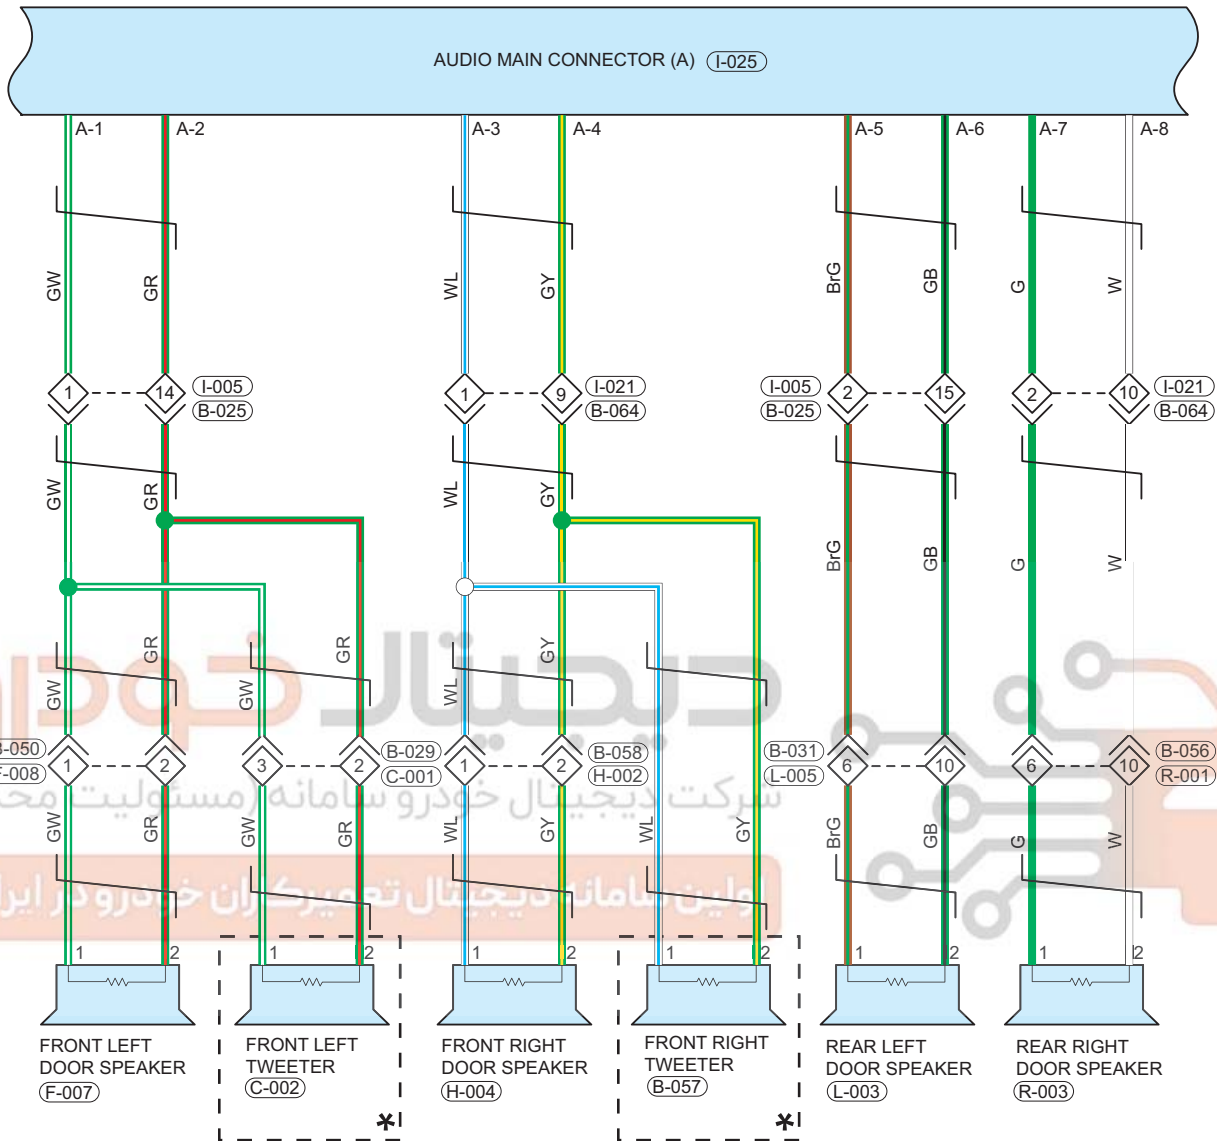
AUDIO MAIN CONNECTOR (A) (I-025)

A-1 A-2 A-3 A-4 A-5 A-6 A-7 A-8

GW GR WL GY BrG GB G W

1 14 I-005 B-025
1 9 I-021 B-064
I-005 B-025 2 15
2 10 I-021 B-064

GW GR WL GY BrG GB G W

GW GR GW GR WL GY

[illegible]-050 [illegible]-008 1 2 3 2 B-029 C-001
1 2 B-058 H-002
B-031 L-005 6 10
6 10 B-056 R-001

شرکت دیجیتال خودرو سامانه (مسئولیت محدود)
اولین سامانه دیجیتال تعمیرکاران خودرو در ایران

GW GR GW GR WL GY WL GY BrG GB G W

1 2 1 2 1 2 1 2 1 2 1 2

FRONT LEFT DOOR SPEAKER (F-007)

FRONT LEFT TWEETER (C-002)
*

FRONT RIGHT DOOR SPEAKER (H-004)

FRONT RIGHT TWEETER (B-057)
*

REAR LEFT DOOR SPEAKER (L-003)

REAR RIGHT DOOR SPEAKER (R-003)